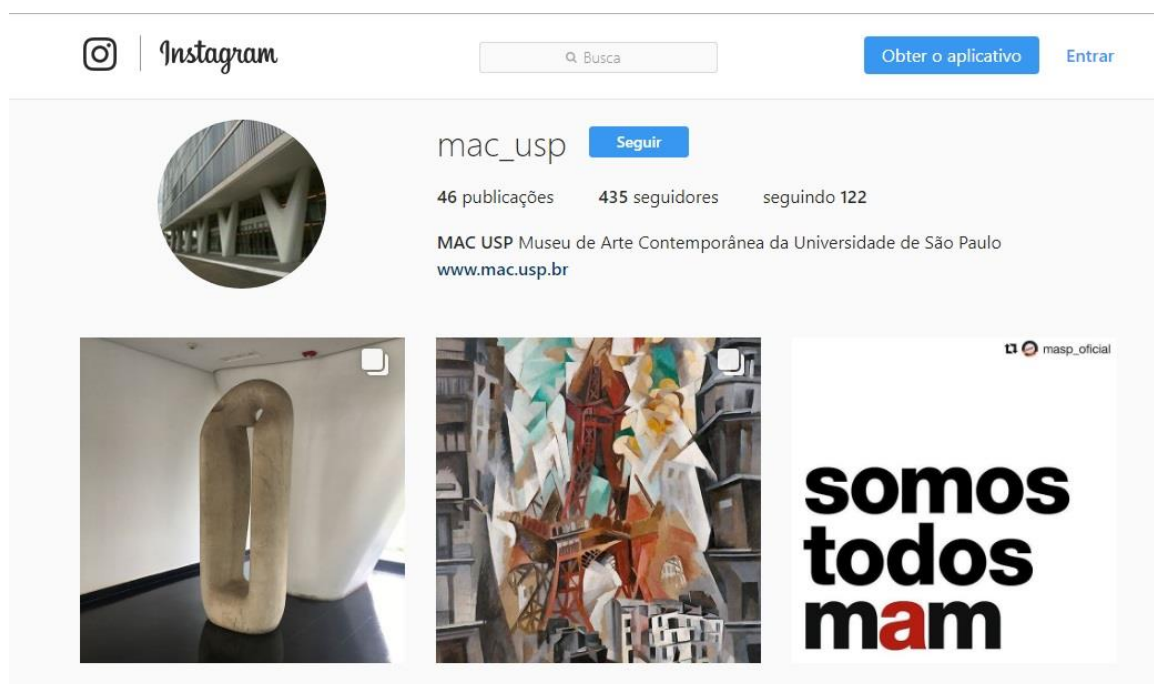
Instagram

Busca

Obter o aplicativo

Entrar

mac_usp

Seguir

46 publicações 435 seguidores seguindo 122

MAC USP Museu de Arte Contemporânea da Universidade de São Paulo
www.mac.usp.br

masp_oficial

somos todos mam